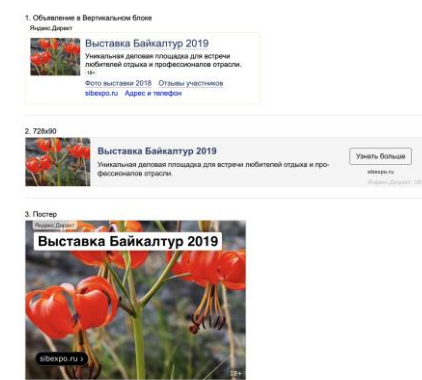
1. Объявление в Вертикальном блоке

Яндекс.Директ

Выставка Байкалтур 2019

Уникальная деловая площадка для встречи любителей отдыха и профессионалов отрасли.

18+

Фото выставки 2018 Отзывы участников

sibexpo.ru Адрес и телефон

2. 728x90

Выставка Байкалтур 2019

Уникальная деловая площадка для встречи любителей отдыха и профессионалов отрасли.

Узнать больше

sibexpo.ru

Яндекс.Директ 18+

3. Постер

Яндекс.Директ

Выставка Байкалтур 2019

sibexpo.ru ›

18+